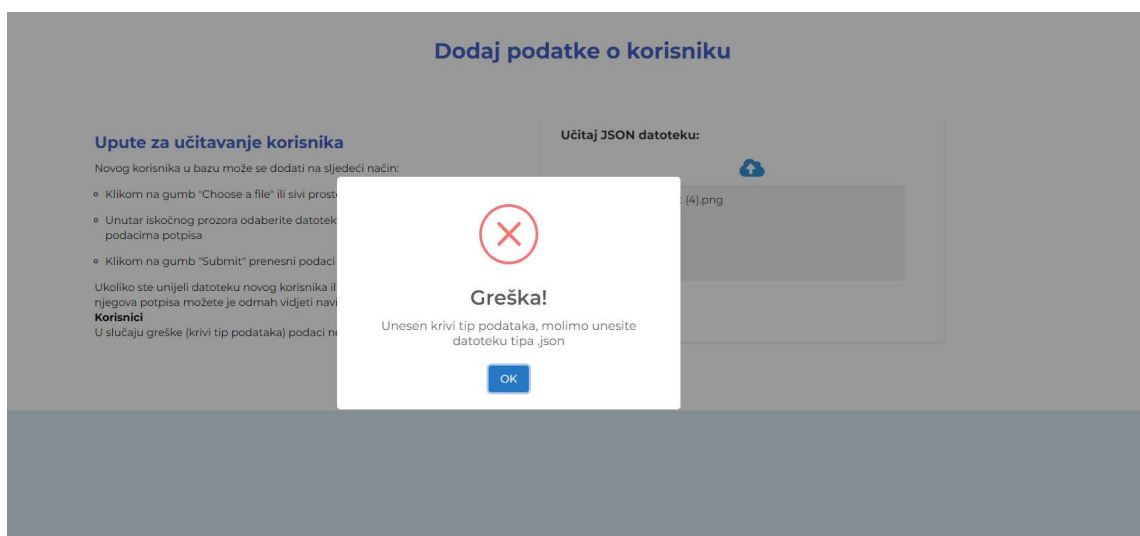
Dodaj podatke o korisniku

Upute za učitavanje korisnika

Novog korisnika u bazu može se dodati na sljedeći način:

- Klikom na gumb "Choose a file" ili sivi prost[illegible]
- Unutar iskočnog prozora odaberite datotek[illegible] podacima potpisa
- Klikom na gumb "Submit" prenesni podaci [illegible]

Ukoliko ste unijeli datoteku novog korisnika il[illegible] njegova potpisa možete je odmah vidjeti navi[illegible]
Korisnici
U slučaju greške (krivi tip podataka) podaci n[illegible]

Učitaj JSON datoteku:

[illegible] (4).png

Greška!

Unesen krivi tip podataka, molimo unesite datoteku tipa .json

OK